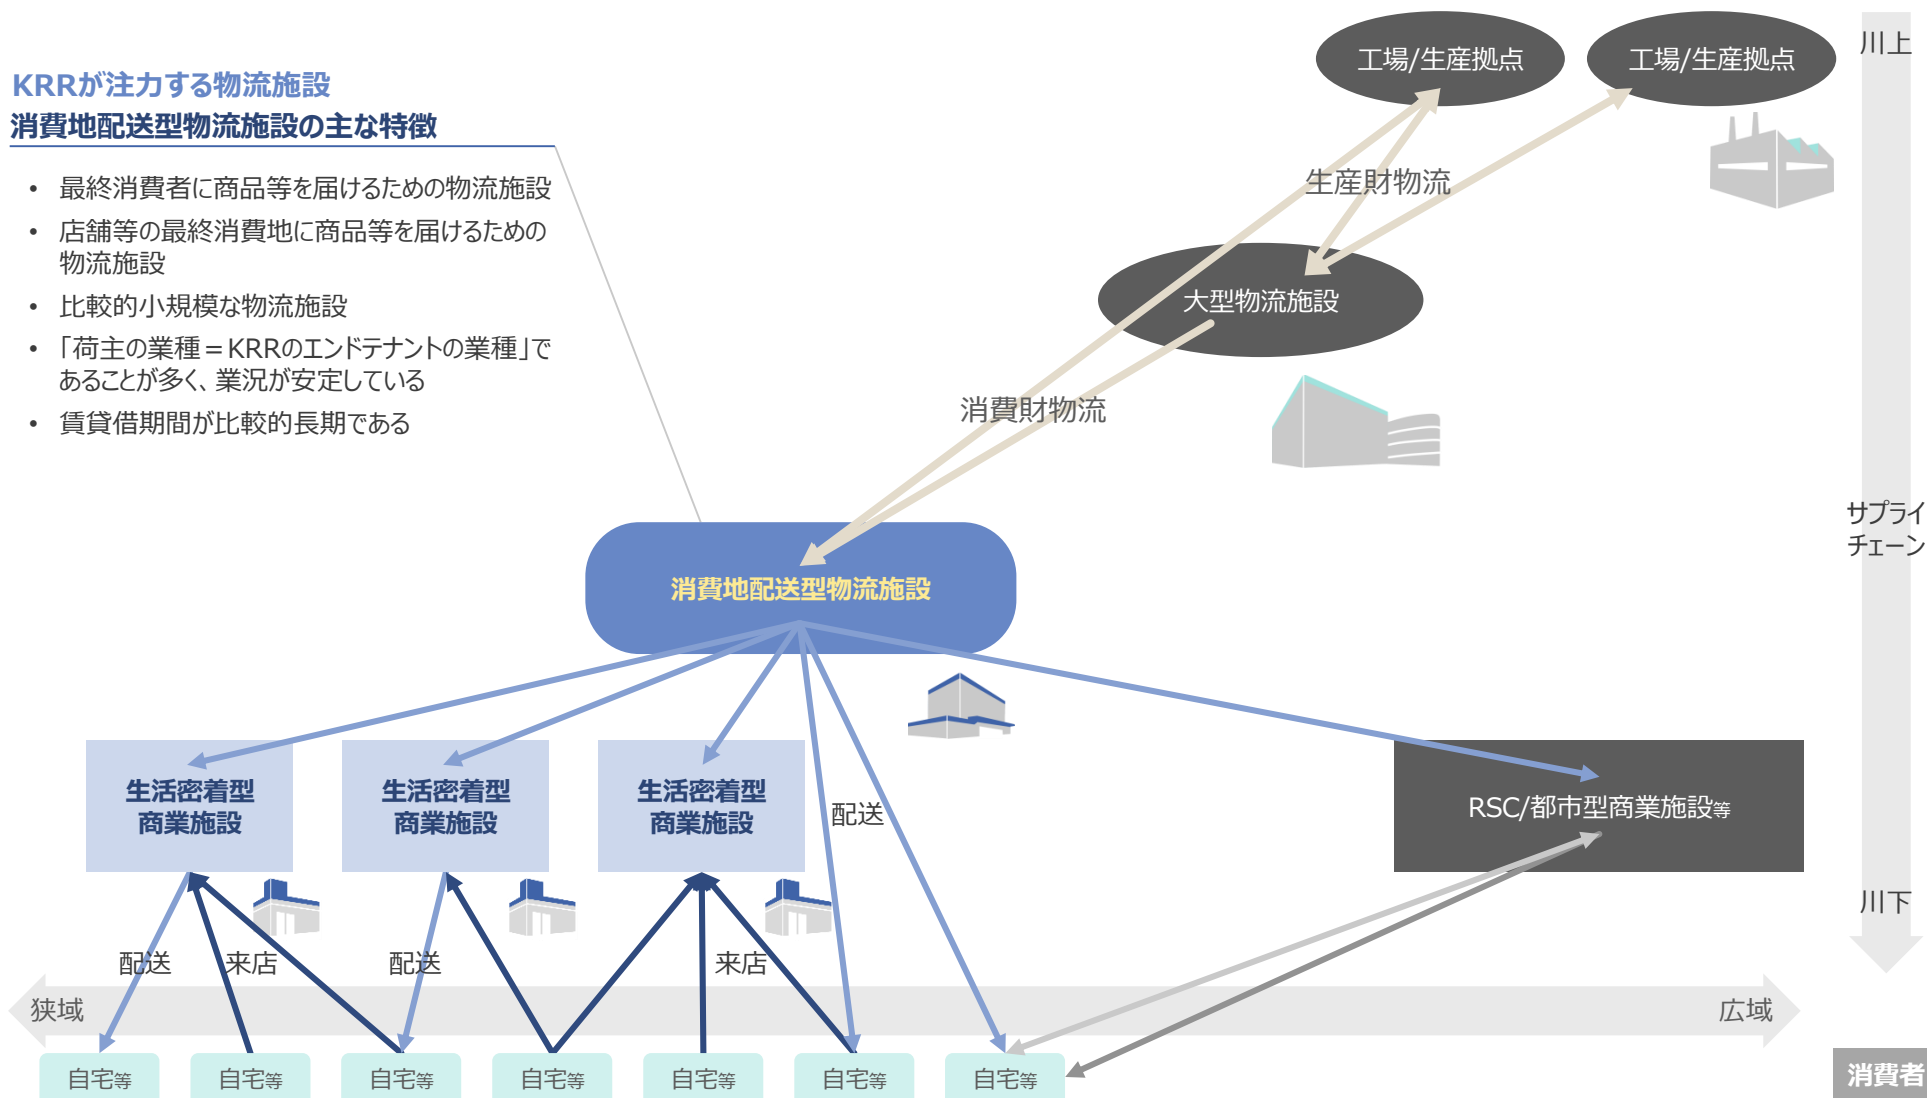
KRRが注力する物流施設
消費地配送型物流施設の主な特徴

• 最終消費者に商品等を届けるための物流施設
• 店舗等の最終消費地に商品等を届けるための物流施設
• 比較的小規模な物流施設
• 「荷主の業種＝KRRのエンドテナントの業種」であることが多く、業況が安定している
• 賃貸借期間が比較的長期である

工場/生産拠点
工場/生産拠点
川上
生産財物流
大型物流施設
消費財物流
サプライチェーン
消費地配送型物流施設
生活密着型商業施設
生活密着型商業施設
生活密着型商業施設
配送
RSC/都市型商業施設等
川下
配送
来店
配送
来店
狭域
広域
自宅等
自宅等
自宅等
自宅等
自宅等
自宅等
自宅等
消費者